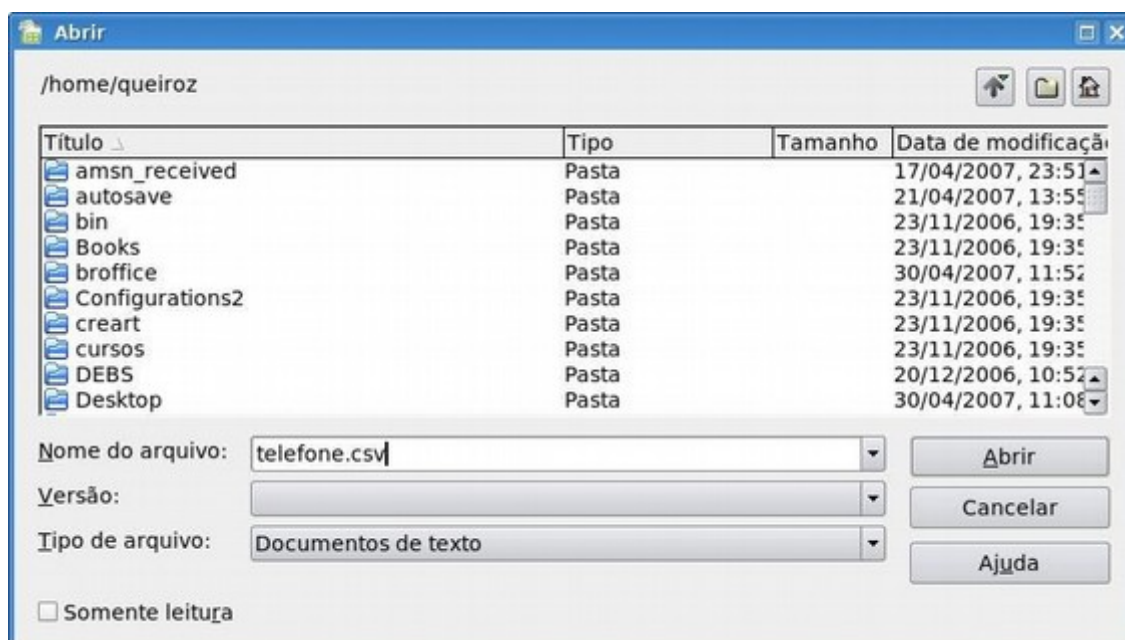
Abrir

/home/queiroz

| Título | Tipo | Tamanho | Data de modificaçã |
|---|---|---|---|
| amsn_received | Pasta | | 17/04/2007, 23:51 |
| autosave | Pasta | | 21/04/2007, 13:5 |
| bin | Pasta | | 23/11/2006, 19:3 |
| Books | Pasta | | 23/11/2006, 19:3 |
| broffice | Pasta | | 30/04/2007, 11:52 |
| Configurations2 | Pasta | | 23/11/2006, 19:3 |
| creart | Pasta | | 23/11/2006, 19:3 |
| cursos | Pasta | | 23/11/2006, 19:3 |
| DEBS | Pasta | | 20/12/2006, 10:52 |
| Desktop | Pasta | | 30/04/2007, 11:08 |

Nome do arquivo: telefone.csv

Versão:

Tipo de arquivo: Documentos de texto

Abrir

Cancelar

Ajuda

Somente leitura